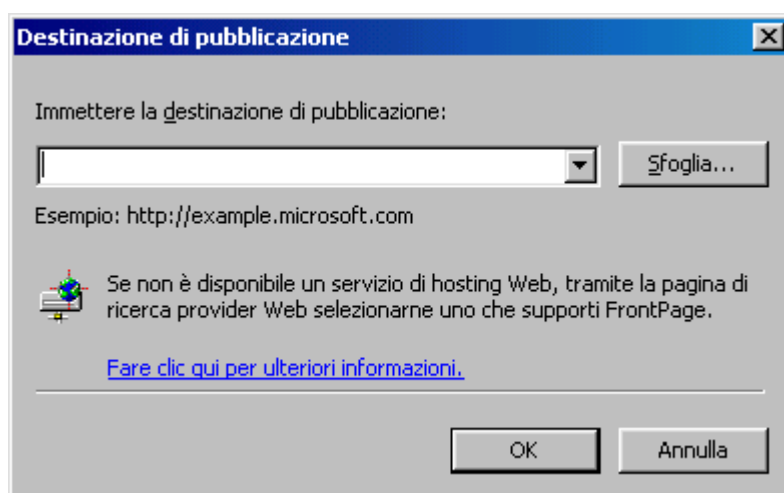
Destinazione di pubblicazione

Immettere la destinazione di pubblicazione:

Sfoglia...

Esempio: http://example.microsoft.com

Se non è disponibile un servizio di hosting Web, tramite la pagina di ricerca provider Web selezionarne uno che supporti FrontPage.

Fare clic qui per ulteriori informazioni.

OK

Annulla